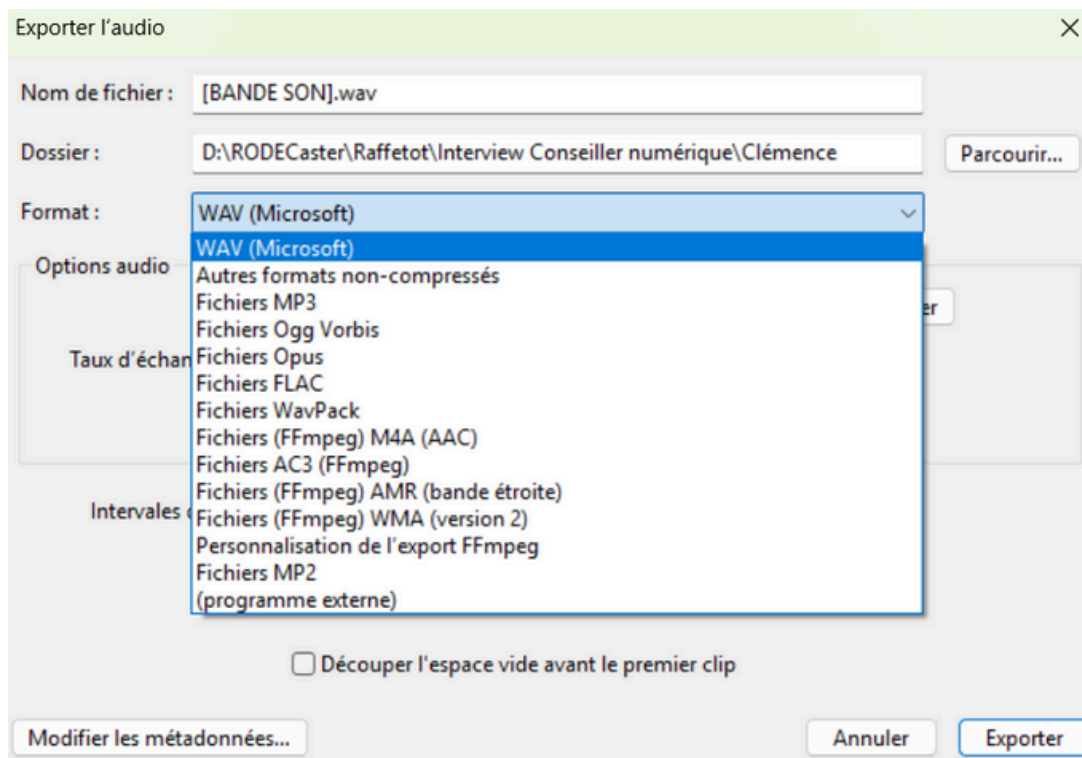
Exporter l'audio

×

Nom de fichier : [BANDE SON].wav

Dossier : D:\RODECaster\Raffetot\Interview Conseiller numérique\Clémence

Parcourir...

Format : WAV (Microsoft)

WAV (Microsoft)
Autres formats non-compressés
Fichiers MP3
Fichiers Ogg Vorbis
Fichiers Opus
Fichiers FLAC
Fichiers WavPack
Fichiers (FFmpeg) M4A (AAC)
Fichiers AC3 (FFmpeg)
Fichiers (FFmpeg) AMR (bande étroite)
Fichiers (FFmpeg) WMA (version 2)
Personnalisation de l'export FFmpeg
Fichiers MP2
(programme externe)

Options audio

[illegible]er

Taux d'échan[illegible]

Intervales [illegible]

Découper l'espace vide avant le premier clip

Modifier les métadonnées...

Annuler

Exporter